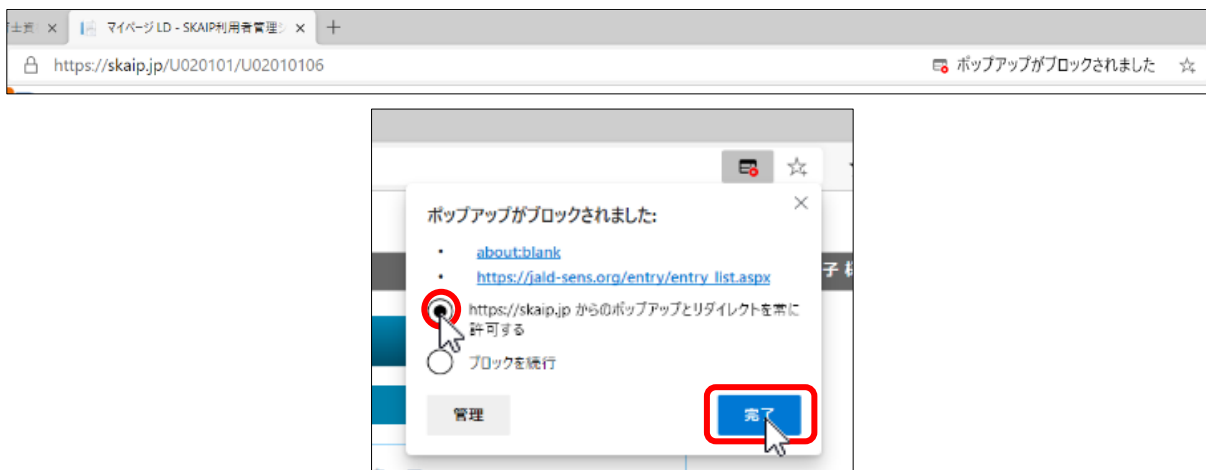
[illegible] ×
マイページ LD - SKAIP利用者管理シ ×
+
https://skaip.jp/U020101/U02010106
ポップアップがブロックされました

ポップアップがブロックされました:

• about:blank
• https://jald-sens.org/entry/entry_list.aspx

https://skaip.jp からのポップアップとリダイレクトを常に許可する

ブロックを続行

管理

完了

子 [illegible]